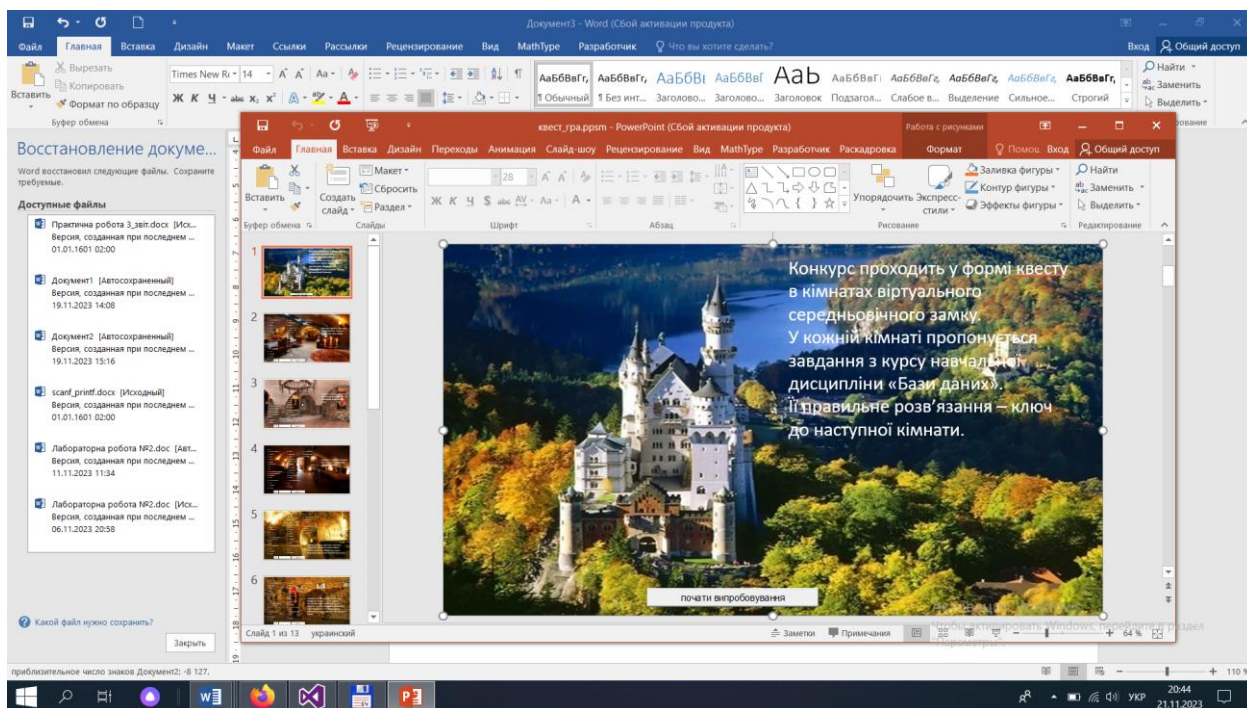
Документ3 - Word (Сбой активации продукта)

Файл Главная Вставка Дизайн Макет Ссылки Рассылки Рецензирование Вид MathType Разработчик Что вы хотите сделать?

Вход Общий доступ

Вырезать
Копировать
Вставить
Формат по образцу
Буфер обмена

Times New Ro 14

АаБбВвГг, АаБбВвГг, АаБбВı АаБбВвГ АаЬ АаБбВвГı АаБбВвГг, АаБбВвГг, АаБбВвГг, АаБбВвГг,
¶ Обычный ¶ Без инт... Заголово... Заголово... Заголовок Подзагол... Слабое в... Выделение Сильное... Строгий

Найти
Заменить
Выделить

Восстановление докуме...

Word восстановил следующие файлы. Сохраните требуемые.

Доступные файлы

Практична робота 3_звіт.docx [Исх...
Версия, созданная при последнем ...
01.01.1601 02:00

Документ1 [Автосохраненный]
Версия, созданная при последнем ...
19.11.2023 14:08

Документ2 [Автосохраненный]
Версия, созданная при последнем ...
19.11.2023 15:16

scanf_printf.docx [Исходный]
Версия, созданная при последнем ...
01.01.1601 02:00

Лабораторна робота №2.doc [Авт...
Версия, созданная при последнем ...
11.11.2023 11:34

Лабораторна робота №2.doc [Исх...
Версия, созданная при последнем ...
06.11.2023 20:58

Какой файл нужно сохранить?

Закрыть

квест_гра.ppsm - PowerPoint (Сбой активации продукта)

Работа с рисунками

Файл Главная Вставка Дизайн Переходы Анимация Слайд-шоу Рецензирование Вид MathType Разработчик Раскадровка Формат Помощ Вход Общий доступ

Макет
Сбросить
Вставить
Создать слайд
Раздел
Буфер обмена Слайды Шрифт Абзац Рисование Редактирование

28

Упорядочить Экспресс-стили
Заливка фигуры
Контур фигуры
Эффекты фигуры
Найти
Заменить
Выделить

1 2 3 4 5 6

Конкурс проходить у формі квесту в кімнатах віртуального середньовічного замку. У кожній кімнаті пропонується завдання з курсу навчальної дисципліни «Бази даних». Її правильне розв'язання – ключ до наступної кімнати.

почати випробовування

Слайд 1 из 13 украинский

Заметки Примечания 64 %

Активация Windows
Чтобы активировать Windows, перейдите в раздел "Параметры".

приблизительное число знаков Документ2: -8 127.

110

УКР 20:44 21.11.2023